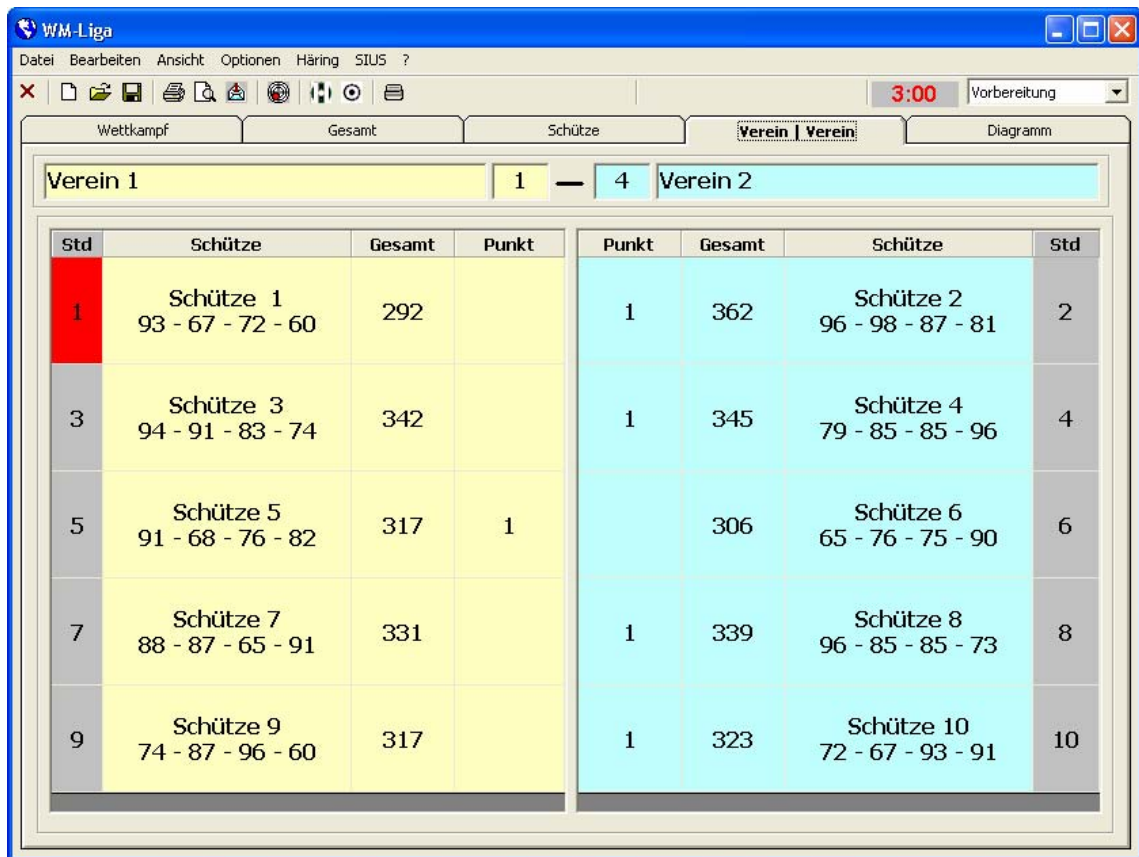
WM-Liga

Datei Bearbeiten Ansicht Optionen Häring SIUS ?

3:00 Vorbereitung

Wettkampf | Gesamt | Schütze | Verein | Verein | Diagramm

Verein 1 | 1 — 4 | Verein 2

| Std | Schütze | Gesamt | Punkt |
|---|---|---|---|
| 1 | Schütze 1 93 - 67 - 72 - 60 | 292 | |
| 3 | Schütze 3 94 - 91 - 83 - 74 | 342 | |
| 5 | Schütze 5 91 - 68 - 76 - 82 | 317 | 1 |
| 7 | Schütze 7 88 - 87 - 65 - 91 | 331 | |
| 9 | Schütze 9 74 - 87 - 96 - 60 | 317 | |

| Punkt | Gesamt | Schütze | Std |
|---|---|---|---|
| 1 | 362 | Schütze 2 96 - 98 - 87 - 81 | 2 |
| 1 | 345 | Schütze 4 79 - 85 - 85 - 96 | 4 |
| | 306 | Schütze 6 65 - 76 - 75 - 90 | 6 |
| 1 | 339 | Schütze 8 96 - 85 - 85 - 73 | 8 |
| 1 | 323 | Schütze 10 72 - 67 - 93 - 91 | 10 |